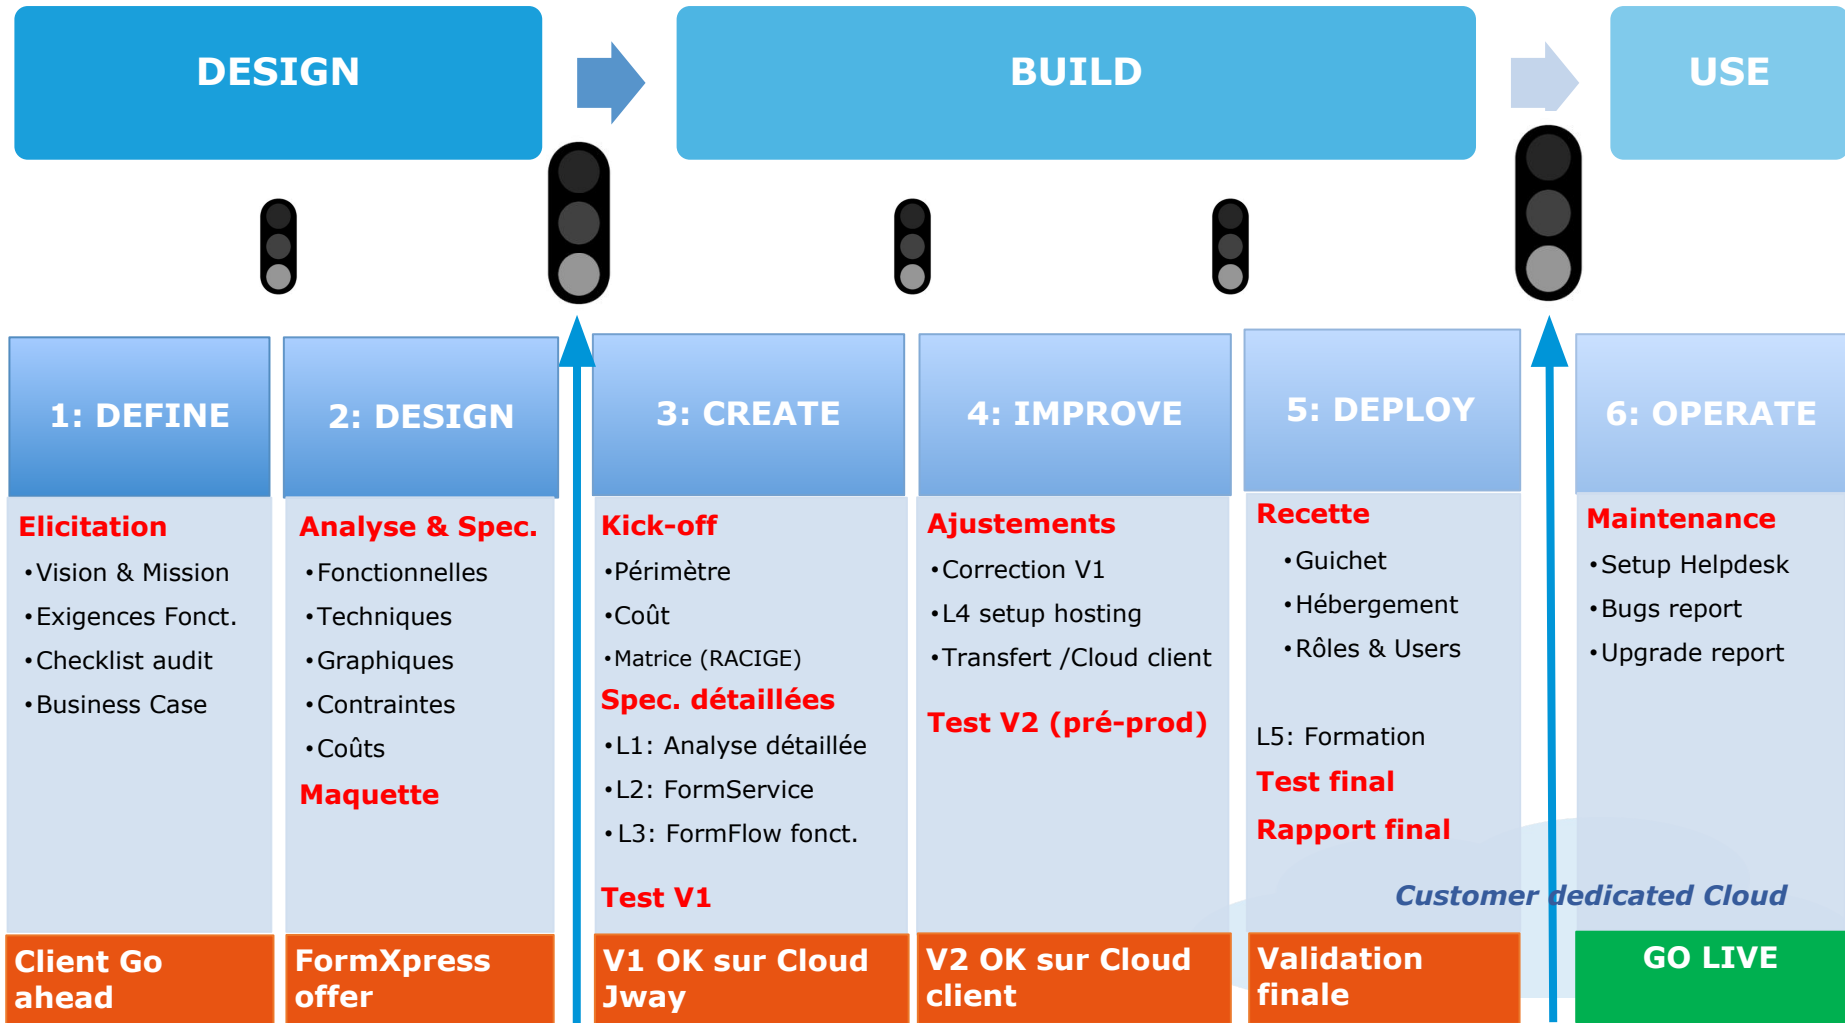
DESIGN

BUILD

USE

1: DEFINE

Elicitation

•Vision & Mission

•Exigences Fonct.

•Checklist audit

•Business Case

Client Go ahead

2: DESIGN

Analyse & Spec.

•Fonctionnelles

•Techniques

•Graphiques

•Contraintes

•Coûts

Maquette

FormXpress offer

3: CREATE

Kick-off

•Périmètre

•Coût

•Matrice (RACIGE)

Spec. détaillées

•L1: Analyse détaillée

•L2: FormService

•L3: FormFlow fonct.

Test V1

V1 OK sur Cloud Jway

4: IMPROVE

Ajustements

•Correction V1

•L4 setup hosting

•Transfert /Cloud client

Test V2 (pré-prod)

V2 OK sur Cloud client

5: DEPLOY

Recette

•Guichet

•Hébergement

•Rôles & Users

L5: Formation

Test final

Rapport final

Validation finale

6: OPERATE

Maintenance

•Setup Helpdesk

•Bugs report

•Upgrade report

Customer dedicated Cloud

GO LIVE